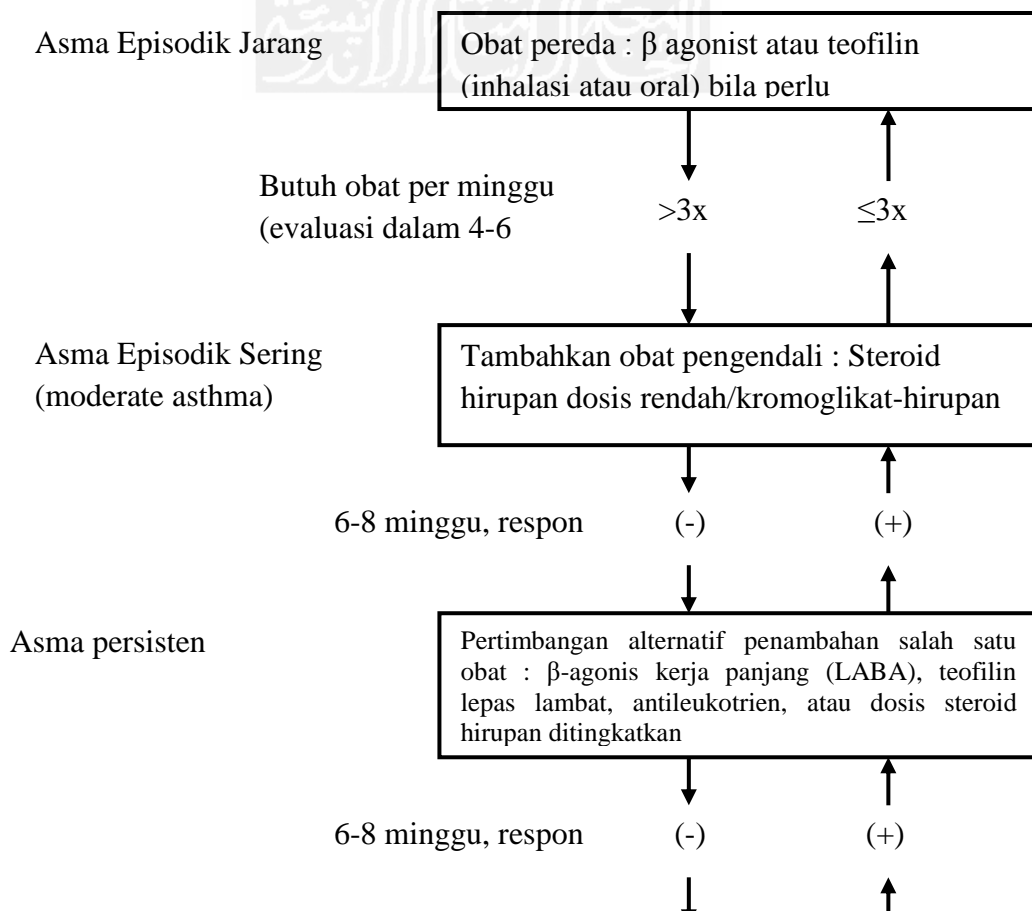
Asma Episodik Jarang

Obat pereda : β agonist atau teofilin (inhalasi atau oral) bila perlu

Butuh obat per minggu (evaluasi dalam 4-6

>3x

≤3x

Asma Episodik Sering (moderate asthma)

Tambahkan obat pengendali : Steroid hirupan dosis rendah/kromoglikat-hirupan

6-8 minggu, respon

(-)

(+)

Asma persisten

Pertimbangan alternatif penambahan salah satu obat : β-agonis kerja panjang (LABA), teofilin lepas lambat, antileukotrien, atau dosis steroid hirupan ditingkatkan

6-8 minggu, respon

(-)

(+)